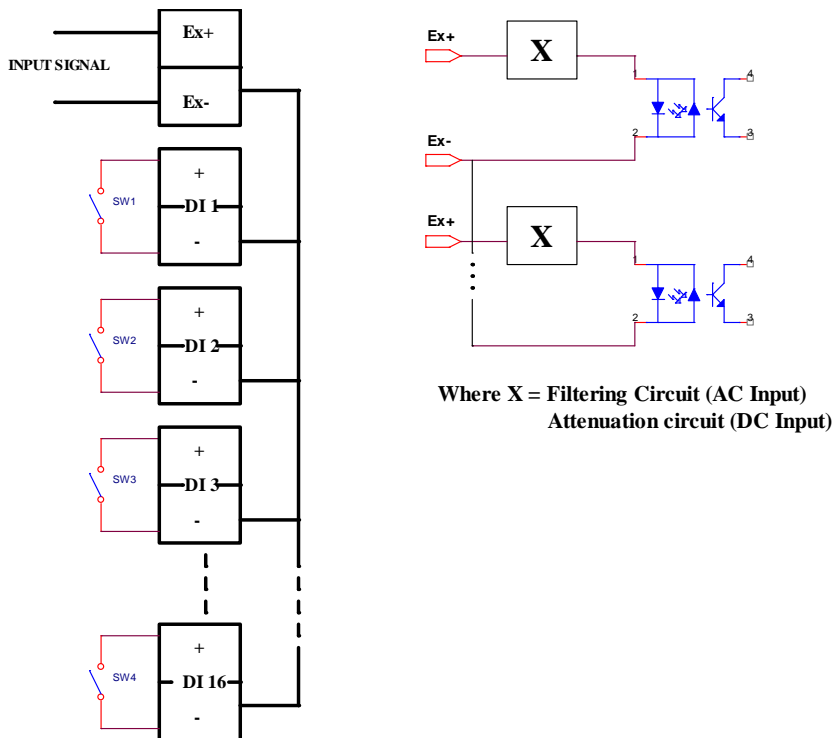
INPUT SIGNAL

Ex+

Ex-

SW1

+

DI 1

-

SW2

+

DI 2

-

SW3

+

DI 3

-

SW4

+

DI 16

-

Ex+

X

1

4

Ex-

2

3

Ex+

X

1

4

2

3

Where X = Filtering Circuit (AC Input)
Attenuation circuit (DC Input)